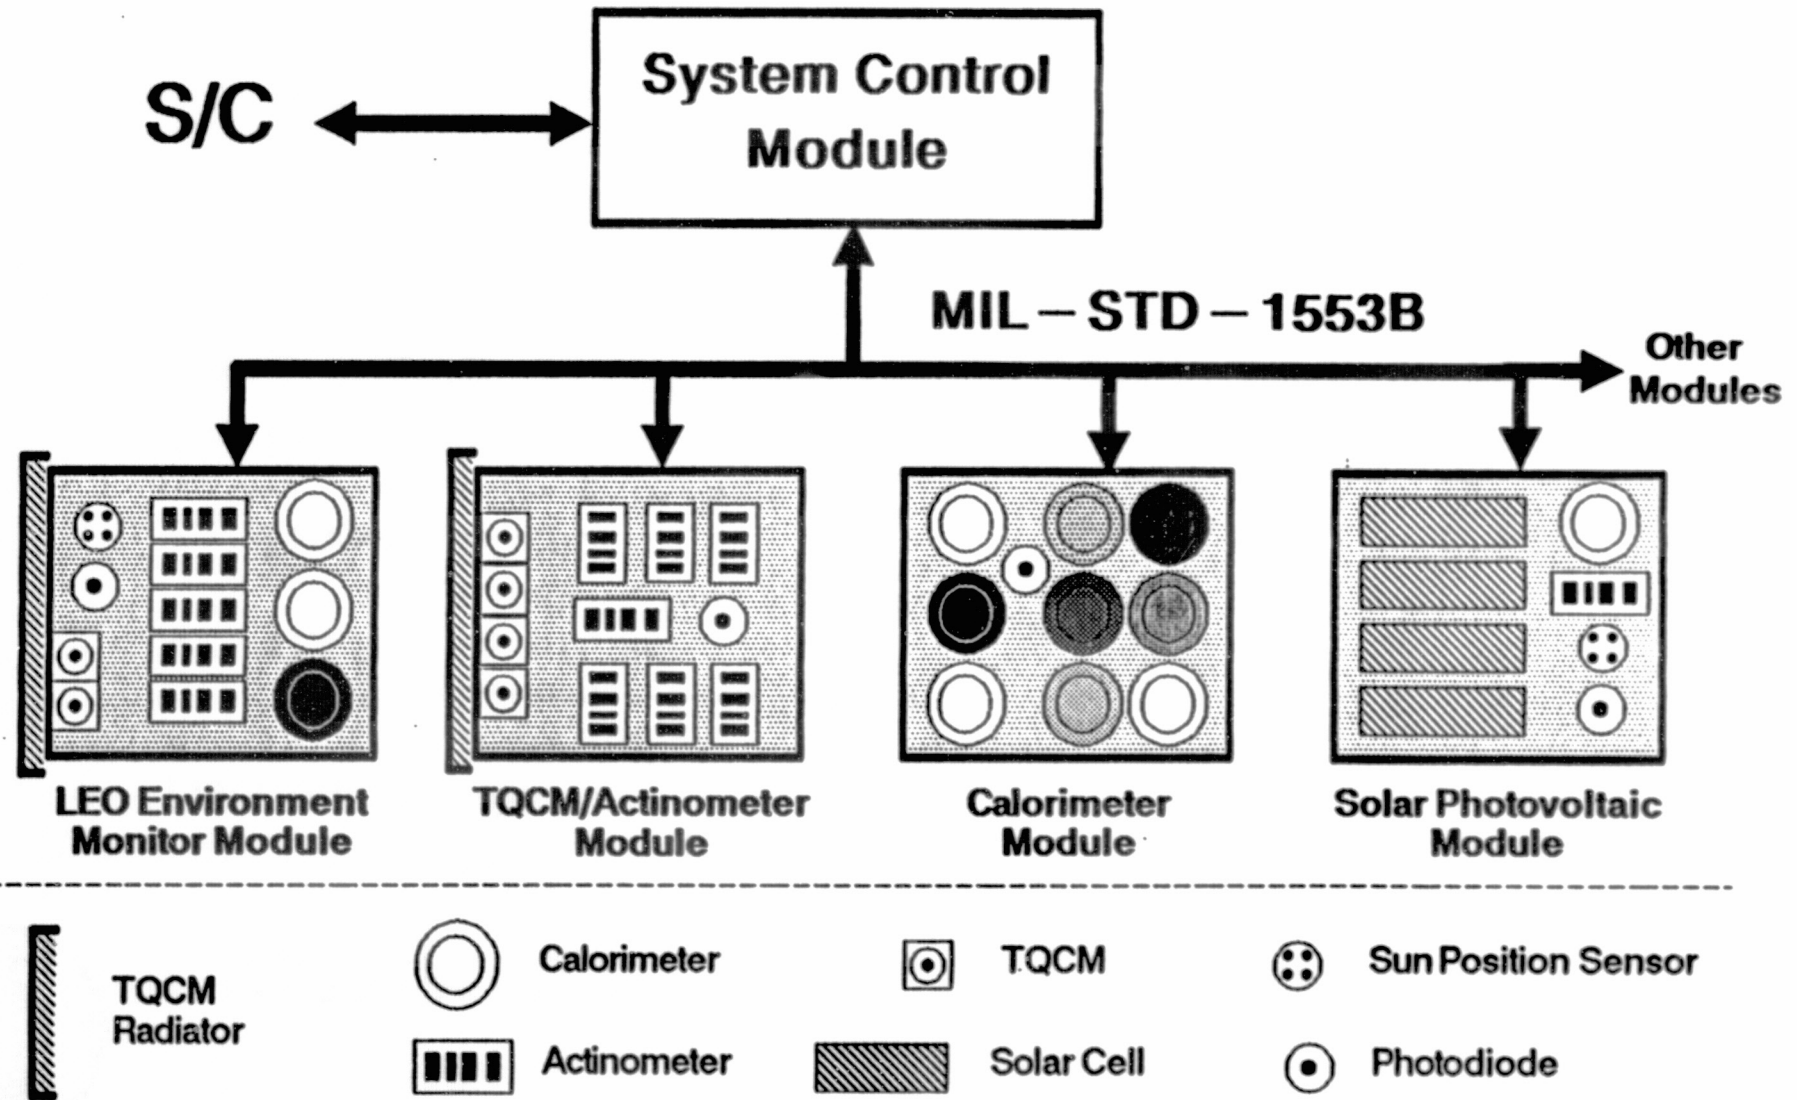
S/C

System Control Module

MIL – STD – 1553B

Other Modules

LEO Environment Monitor Module

TQCM/Actinometer Module

Calorimeter Module

Solar Photovoltaic Module

TQCM Radiator

Calorimeter

Actinometer

TQCM

Solar Cell

Sun Position Sensor

Photodiode